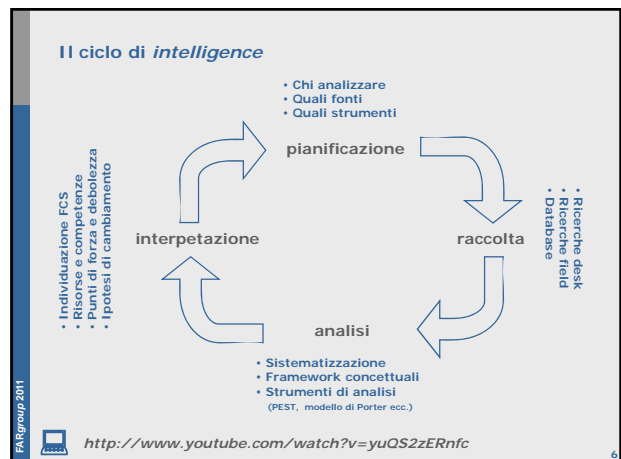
Il ciclo di *intelligence*

• Chi analizzare
• Quali fonti
• Quali strumenti

pianificazione

• Ricerche desk
• Ricerche field
• Database

raccolta

analisi

• Sistematizzazione
• Framework concettuali
• Strumenti di analisi
(PEST, modello di Porter ecc.)

interpetazione

• Individuazione FCS
• Risorse e competenze
• Punti di forza e debolezza
• Ipotesi di cambiamento

FARgroup 2011

http://www.youtube.com/watch?v=yuQS2zERnfc

6